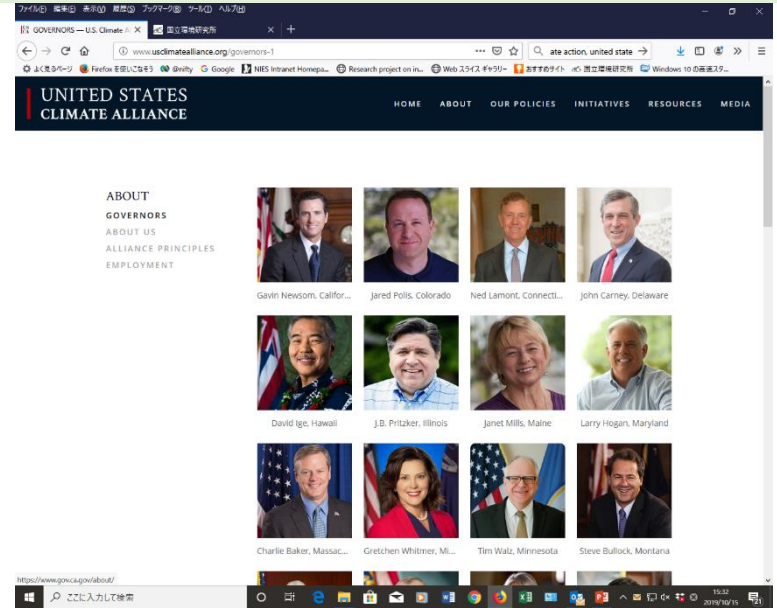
ファイル(F) 編集(E) 表示(V) 履歴(S) ブックマーク(B) ツール(T) ヘルプ(H)

GOVERNORS — U.S. Climate A ×
国立環境研究所 ×
+

www.usclimatealliance.org/governors-1
ate action, united state →

よく見るページ Firefox を使いこなそう @nifty Google NIES Intranet Homepa... Research project on in... Web スライス ギャラリー おすすめサイト 国立環境研究所 Windows 10 の高速スタ...

UNITED STATES CLIMATE ALLIANCE

HOME ABOUT OUR POLICIES INITIATIVES RESOURCES MEDIA

ABOUT
GOVERNORS
ABOUT US
ALLIANCE PRINCIPLES
EMPLOYMENT

Gavin Newsom, Califor...
Jared Polis, Colorado
Ned Lamont, Connecti...
John Carney, Delaware

David Ige, Hawaii
J.B. Pritzker, Illinois
Janet Mills, Maine
Larry Hogan, Maryland

Charlie Baker, Massac...
Gretchen Whitmer, Mi...
Tim Walz, Minnesota
Steve Bullock, Montana

https://www.gov.ca.gov/about/

ここに入力して検索

15:32
2019/10/15